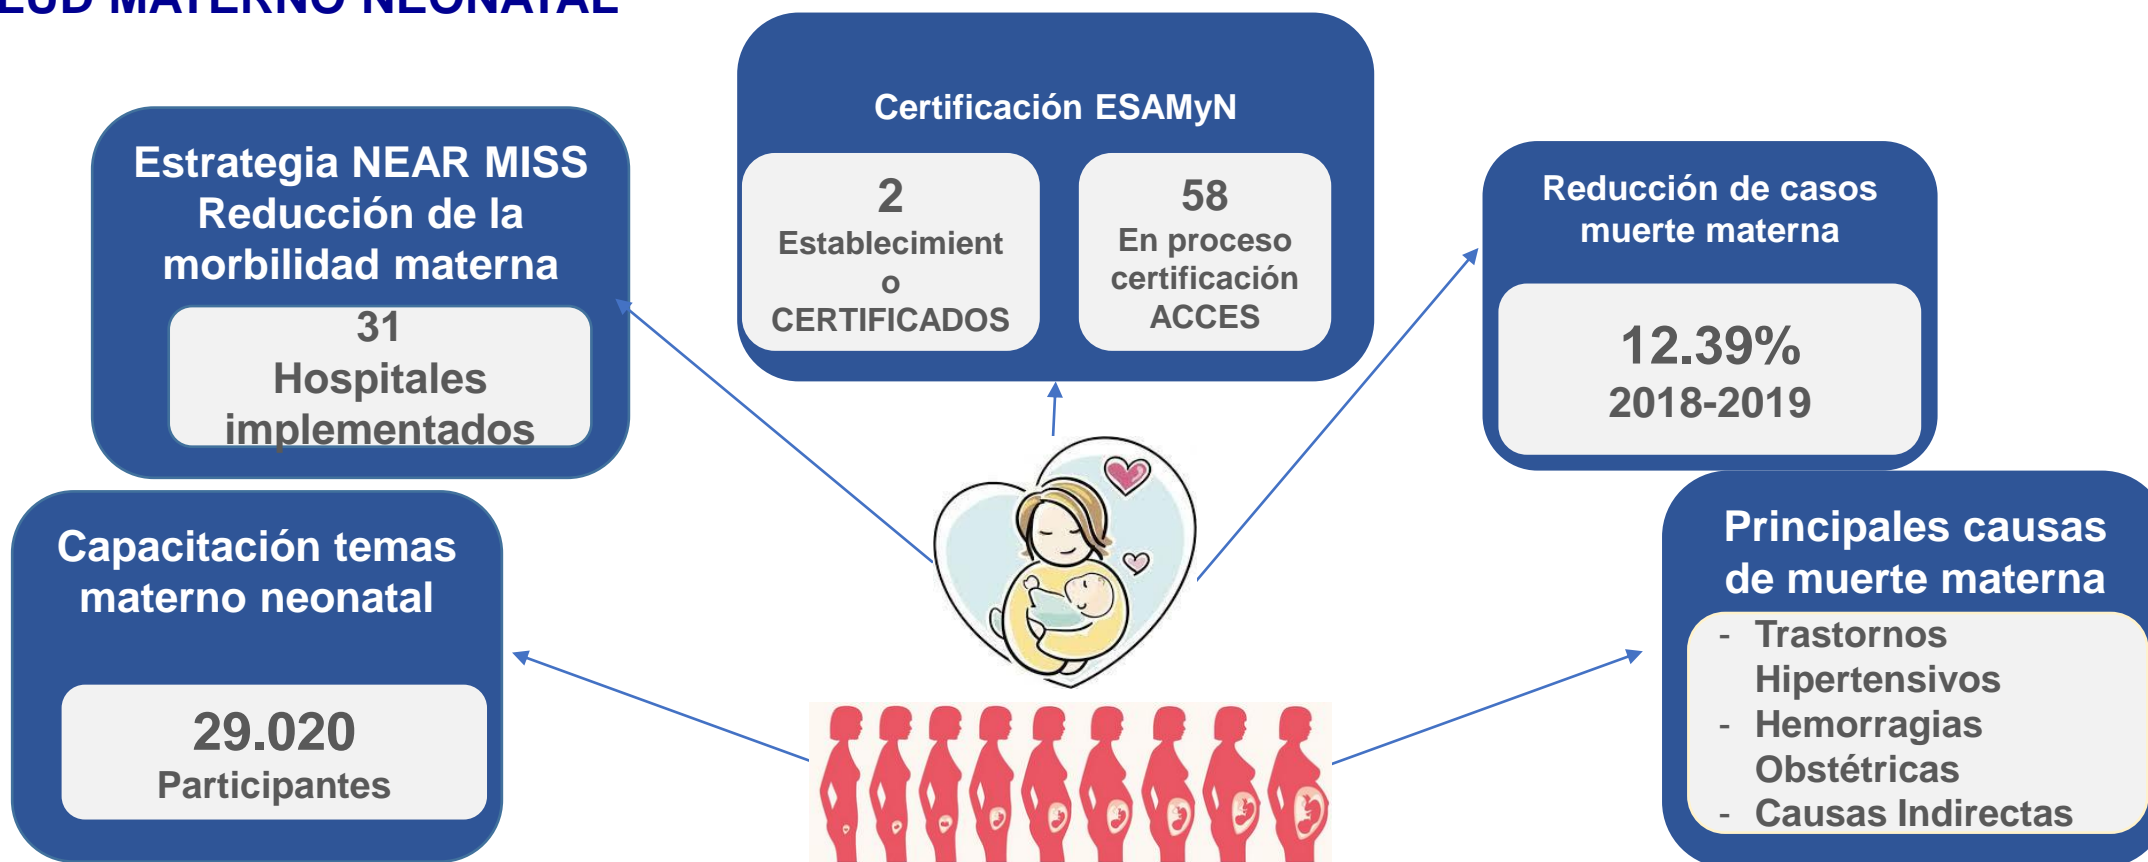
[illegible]UD MATERNO NEONATAL

Estrategia NEAR MISS Reducción de la morbilidad materna

31 Hospitales implementados

Certificación ESAMyN

2 Establecimiento CERTIFICADOS

58 En proceso certificación ACCES

Reducción de casos muerte materna

12.39% 2018-2019

Capacitación temas materno neonatal

29.020 Participantes

Principales causas de muerte materna

- Trastornos Hipertensivos
- Hemorragias Obstétricas
- Causas Indirectas